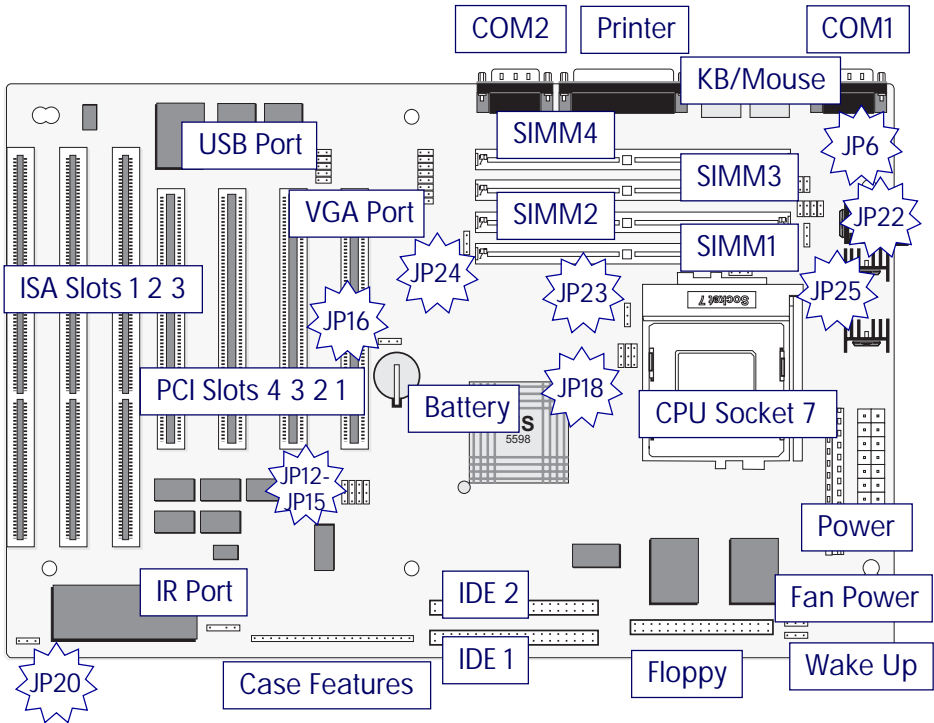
COM2
Printer
COM1
KB/Mouse
USB Port
SIMM4
JP6
SIMM3
VGA Port
SIMM2
JP22
SIMM1
JP24
JP23
JP25
ISA Slots 1 2 3
JP16
Socket 7
PCI Slots 4 3 2 1
JP18
Battery
S
5598
CPU Socket 7
JP12-
JP15
Power
IR Port
IDE 2
Fan Power
IDE 1
Wake Up
JP20
Case Features
Floppy